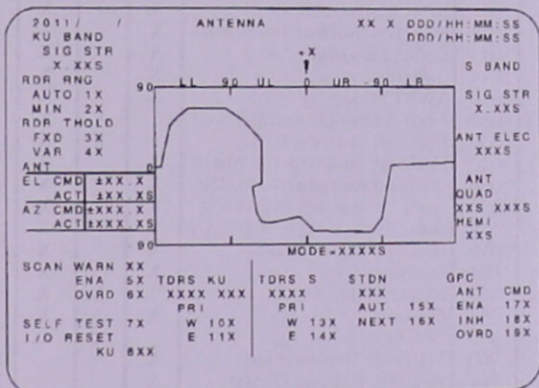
2011/ / ANTENNA XX X DDD/HH:MM:SS
DDD/HH:MM:SS

KU BAND
SIG STR
X.XXS

+X

RDR RNG
AUTO 1X
MIN 2X
RDR THOLD
FXD 3X
VAR 4X
ANT

S BAND

SIG STR
X.XXS

ANT ELEC
XXXS

90 LL 90 UL 0 UR 90 LR

0

-90

| EL CMD | ±XX.X |
|---|---|
| ACT | ±XX.XS |
| AZ CMD | ±XXX.X |
| ACT | ±XXX.XS |

ANT
QUAD
XXS XXXS
HEMI
XXS

MODE=XXXXS

SCAN WARN XX
ENA 5X TDRS KU TDRS S STDN GPC
OVRD 6X XXXX XXX XXXX XXX ANT CMD
PRI PRI AUT 15X ENA 17X
SELF TEST 7X W 10X W 13X NEXT 16X INH 18X
I/O RESET E 11X E 14X OVRD 19X
KU 8XX